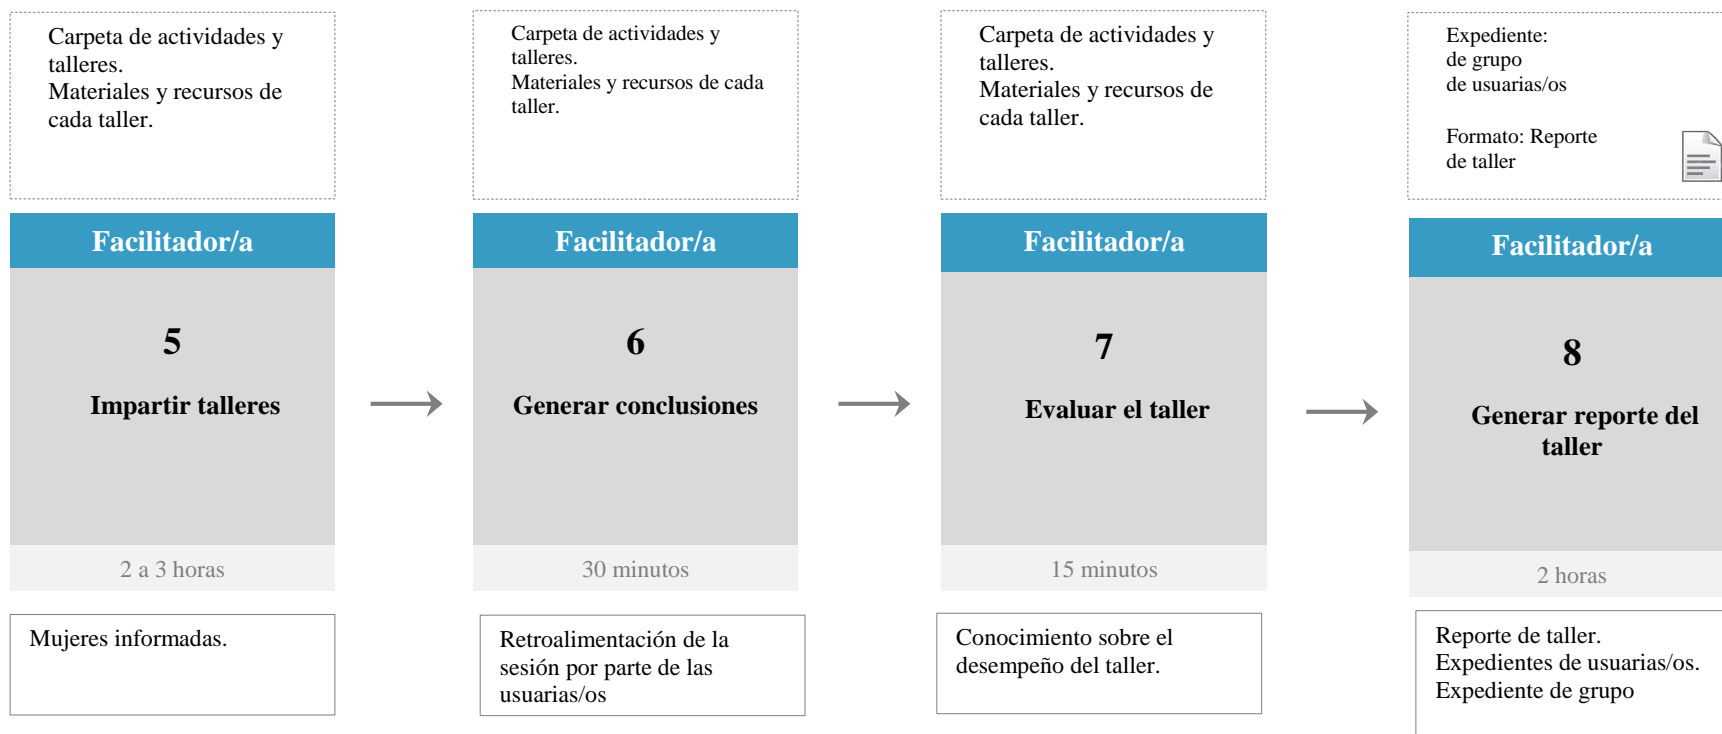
Carpeta de actividades y talleres.
Materiales y recursos de cada taller.

Facilitador/a

5

Impartir talleres

2 a 3 horas

Mujeres informadas.

Carpeta de actividades y talleres.
Materiales y recursos de cada taller.

Facilitador/a

6

Generar conclusiones

30 minutos

Retroalimentación de la sesión por parte de las usuarias/os

Carpeta de actividades y talleres.
Materiales y recursos de cada taller.

Facilitador/a

7

Evaluar el taller

15 minutos

Conocimiento sobre el desempeño del taller.

Expediente:
de grupo
de usuarias/os

Formato: Reporte de taller

Facilitador/a

8

Generar reporte del taller

2 horas

Reporte de taller.
Expedientes de usuarias/os.
Expediente de grupo